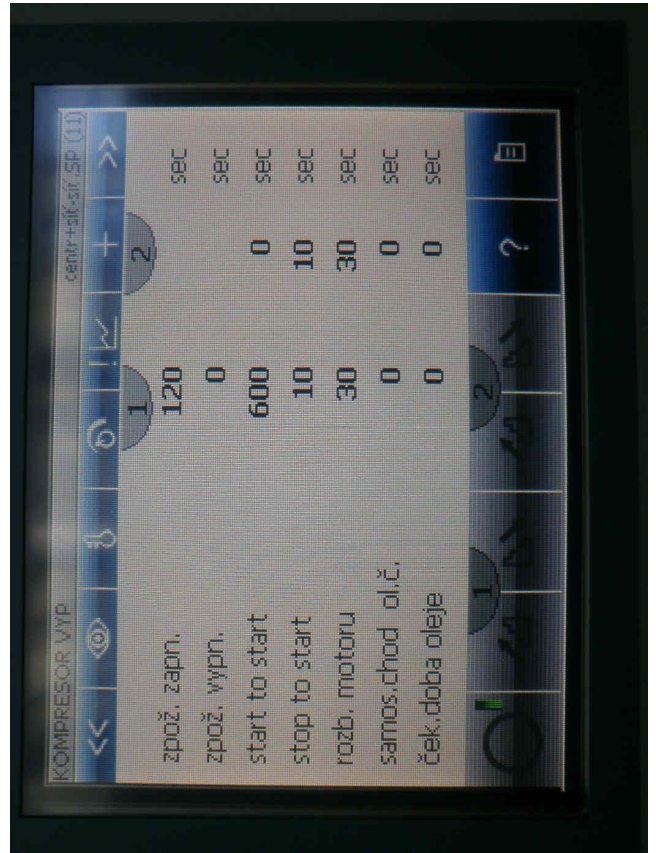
KOMPRESOR VYP

centr+síť-síť SP (11)

<<

>>

+

| | 1 | 2 | |
|---|---|---|---|
| zpož. zapn. | 120 | | sec |
| zpož. vypn. | 0 | | sec |
| start to start | 600 | 0 | sec |
| stop to start | 10 | 10 | sec |
| rozb. motoru | 30 | 30 | sec |
| samos.chod ol.č. | 0 | 0 | sec |
| ček.doba oleje | 0 | 0 | sec |

1

2

?